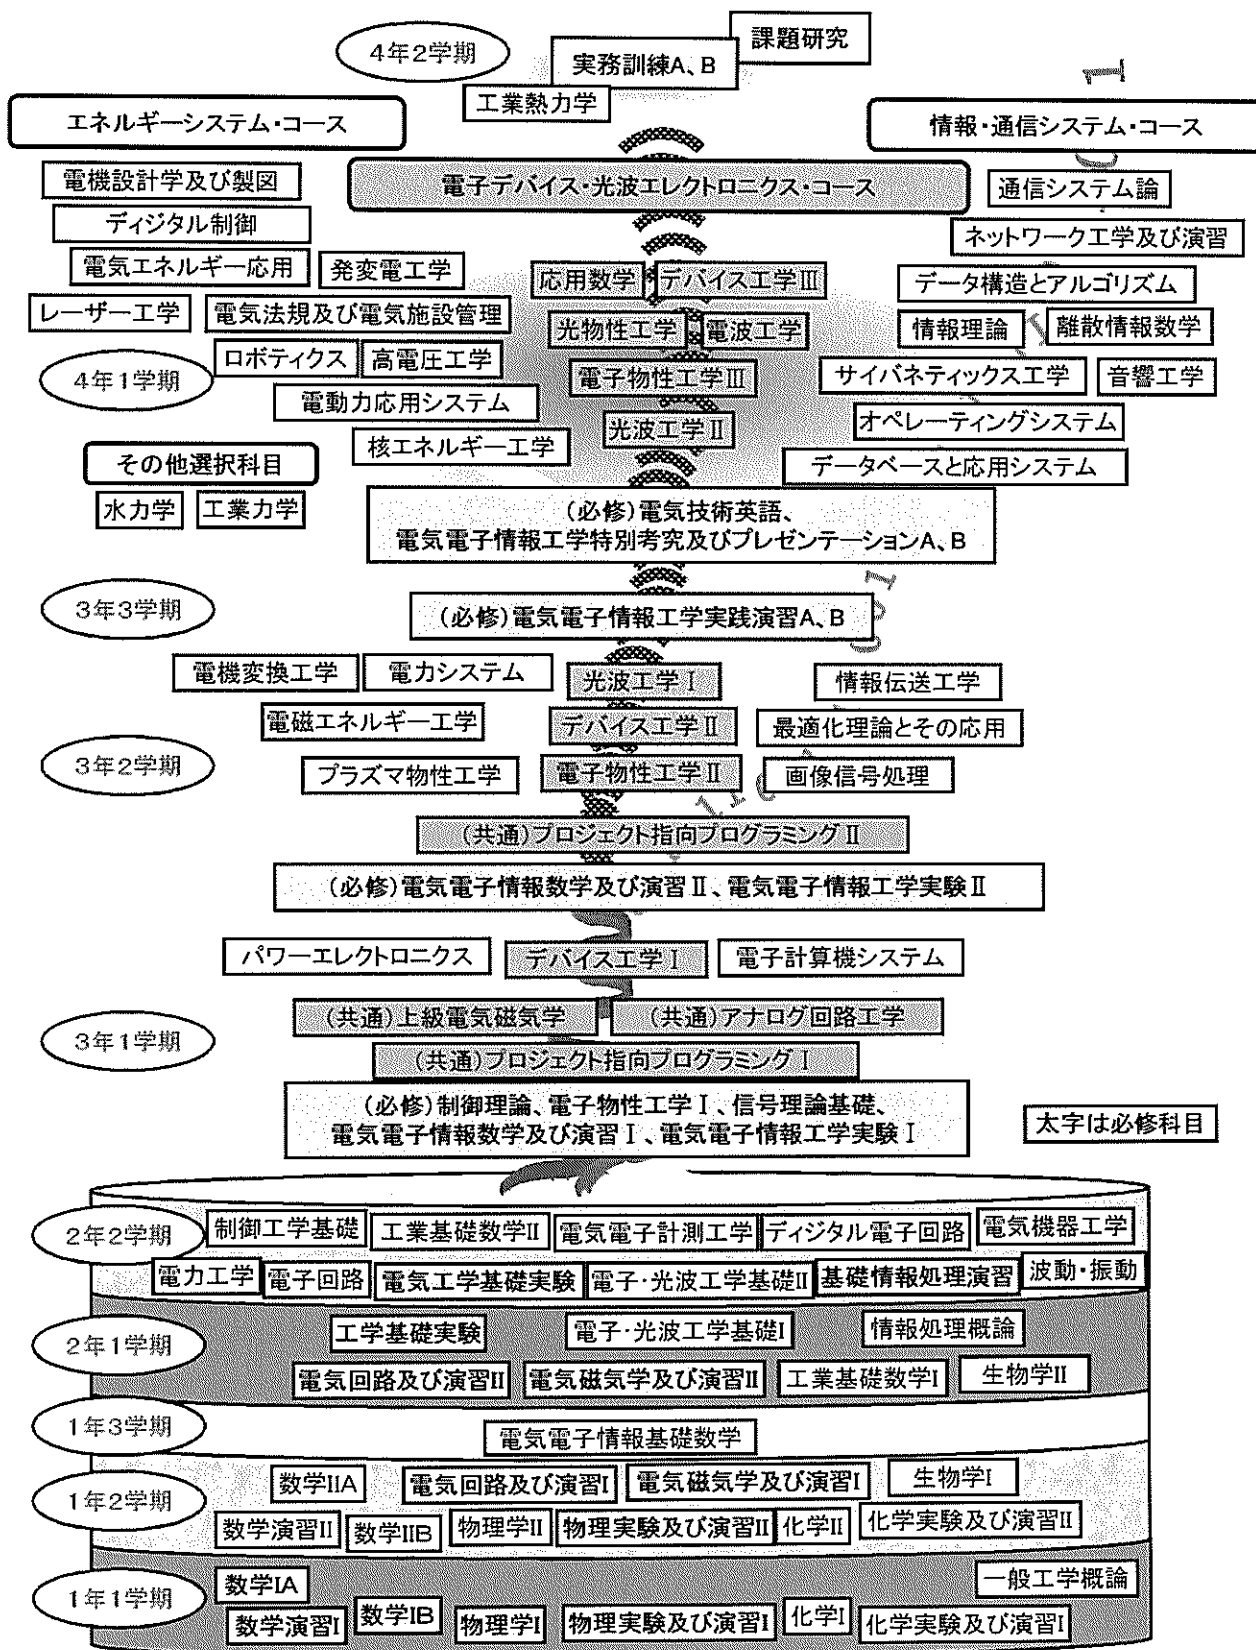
4年2学期

課題研究

実務訓練A、B

工業熱力学

エネルギーシステム・コース

情報・通信システム・コース

電機設計学及び製図

電子デバイス・光波エレクトロニクス・コース

通信システム論

ディジタル制御

ネットワーク工学及び演習

電気エネルギー応用

発変電工学

応用数学

デバイス工学III

データ構造とアルゴリズム

レーザー工学

電気法規及び電気施設管理

光物性工学

電波工学

情報理論

離散情報数学

ロボティクス

高電圧工学

4年1学期

電子物性工学III

サイバネティックス工学

音響工学

電動力応用システム

光波工学II

オペレーティングシステム

核エネルギー工学

その他選択科目

データベースと応用システム

水力学

工業力学

(必修)電気技術英語、電気電子情報工学特別考究及びプレゼンテーションA、B

3年3学期

(必修)電気電子情報工学実践演習A、B

電機変換工学

電力システム

光波工学I

情報伝送工学

電磁エネルギー工学

デバイス工学II

最適化理論とその応用

3年2学期

プラズマ物性工学

電子物性工学II

画像信号処理

(共通)プロジェクト指向プログラミングII

(必修)電気電子情報数学及び演習II、電気電子情報工学実験II

パワーエレクトロニクス

デバイス工学I

電子計算機システム

(共通)上級電気磁気学

(共通)アナログ回路工学

3年1学期

(共通)プロジェクト指向プログラミングI

(必修)制御理論、電子物性工学I、信号理論基礎、電気電子情報数学及び演習I、電気電子情報工学実験I

太字は必修科目

2年2学期

制御工学基礎

工業基礎数学II

電気電子計測工学

ディジタル電子回路

電気機器工学

電力工学

電子回路

電気工学基礎実験

電子・光波工学基礎II

基礎情報処理演習

波動・振動

2年1学期

工学基礎実験

電子・光波工学基礎I

情報処理概論

電気回路及び演習II

電気磁気学及び演習II

工業基礎数学I

生物学II

1年3学期

電気電子情報基礎数学

数学IIA

電気回路及び演習I

電気磁気学及び演習I

生物学I

1年2学期

数学演習II

数学IIB

物理学II

物理実験及び演習II

化学II

化学実験及び演習II

数学IA

一般工学概論

1年1学期

数学演習I

数学IB

物理学I

物理実験及び演習I

化学I

化学実験及び演習I